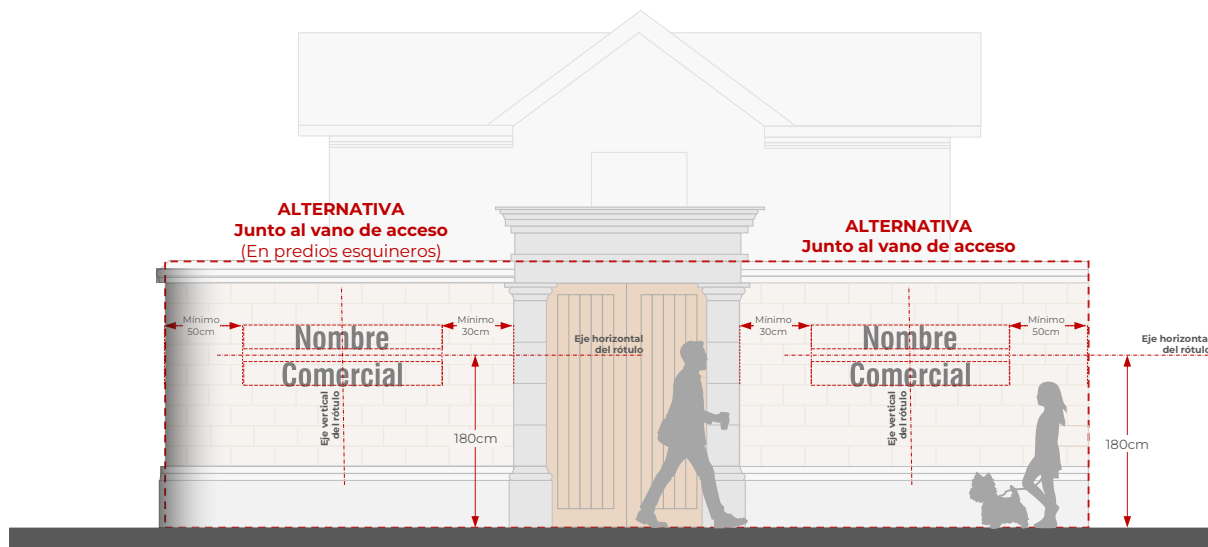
ALTERNATIVA
Junto al vano de acceso
(En predios esquineros)

ALTERNATIVA
Junto al vano de acceso

Mínimo 50cm

Nombre
Comercial

Mínimo 30cm

Eje horizontal del rótulo

Eje vertical del rótulo

180cm

Mínimo 30cm

Nombre
Comercial

Mínimo 50cm

Eje horizontal del rótulo

Eje vertical del rótulo

180cm